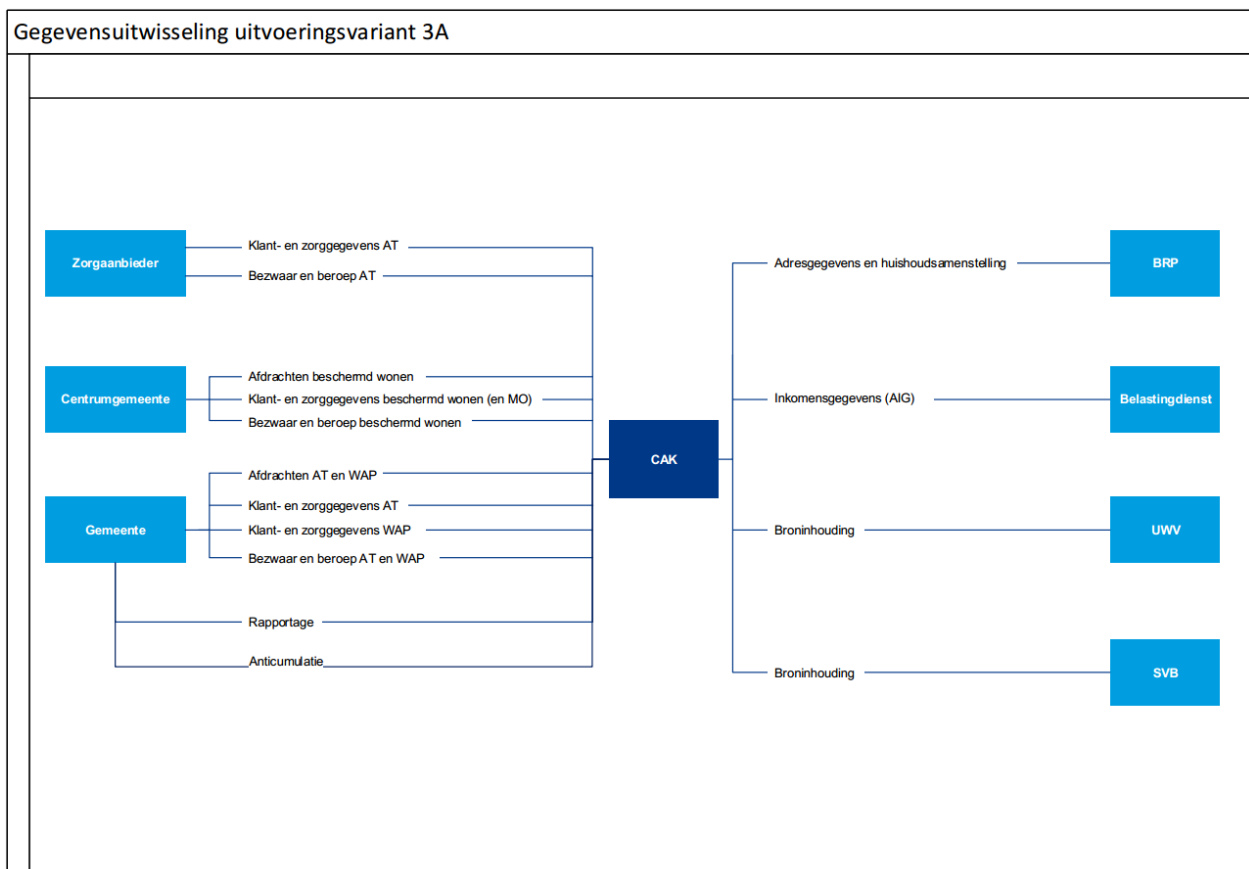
Gegevensuitwisseling uitvoeringsvariant 3A

Zorgaanbieder

Klant- en zorggegevens AT

Bezwaar en beroep AT

Centrumgemeente

Afdrachten beschermd wonen

Klant- en zorggegevens beschermd wonen (en MO)

Bezwaar en beroep beschermd wonen

Gemeente

Afdrachten AT en WAP

Klant- en zorggegevens AT

Klant- en zorggegevens WAP

Bezwaar en beroep AT en WAP

Rapportage

Anticumulatie

CAK

Adresgegevens en huishoudsamenstelling

BRP

Inkomensgegevens (AIG)

Belastingdienst

Broninhouding

UWV

Broninhouding

SVB